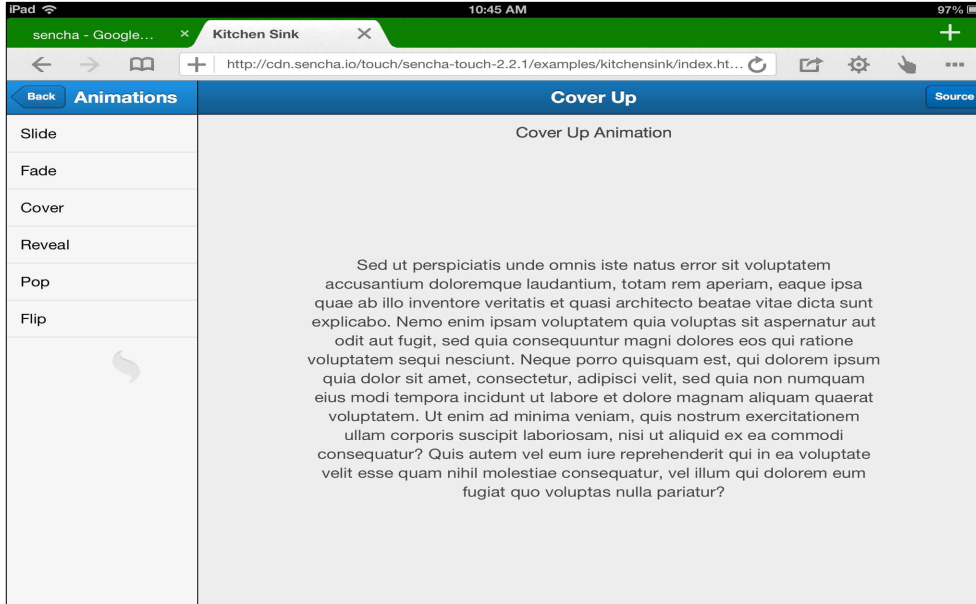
iPad
10:45 AM
97%

sencha - Google...
Kitchen Sink

http://cdn.sencha.io/touch/sencha-touch-2.2.1/examples/kitchensink/index.ht...

Back
Animations
Cover Up
Source

Slide
Fade
Cover
Reveal
Pop
Flip

Cover Up Animation

Sed ut perspiciatis unde omnis iste natus error sit voluptatem accusantium doloremque laudantium, totam rem aperiam, eaque ipsa quae ab illo inventore veritatis et quasi architecto beatae vitae dicta sunt explicabo. Nemo enim ipsam voluptatem quia voluptas sit aspernatur aut odit aut fugit, sed quia consequuntur magni dolores eos qui ratione voluptatem sequi nesciunt. Neque porro quisquam est, qui dolorem ipsum quia dolor sit amet, consectetur, adipisci velit, sed quia non numquam eius modi tempora incidunt ut labore et dolore magnam aliquam quaerat voluptatem. Ut enim ad minima veniam, quis nostrum exercitationem ullam corporis suscipit laboriosam, nisi ut aliquid ex ea commodi consequatur? Quis autem vel eum iure reprehenderit qui in ea voluptate velit esse quam nihil molestiae consequatur, vel illum qui dolorem eum fugiat quo voluptas nulla pariatur?